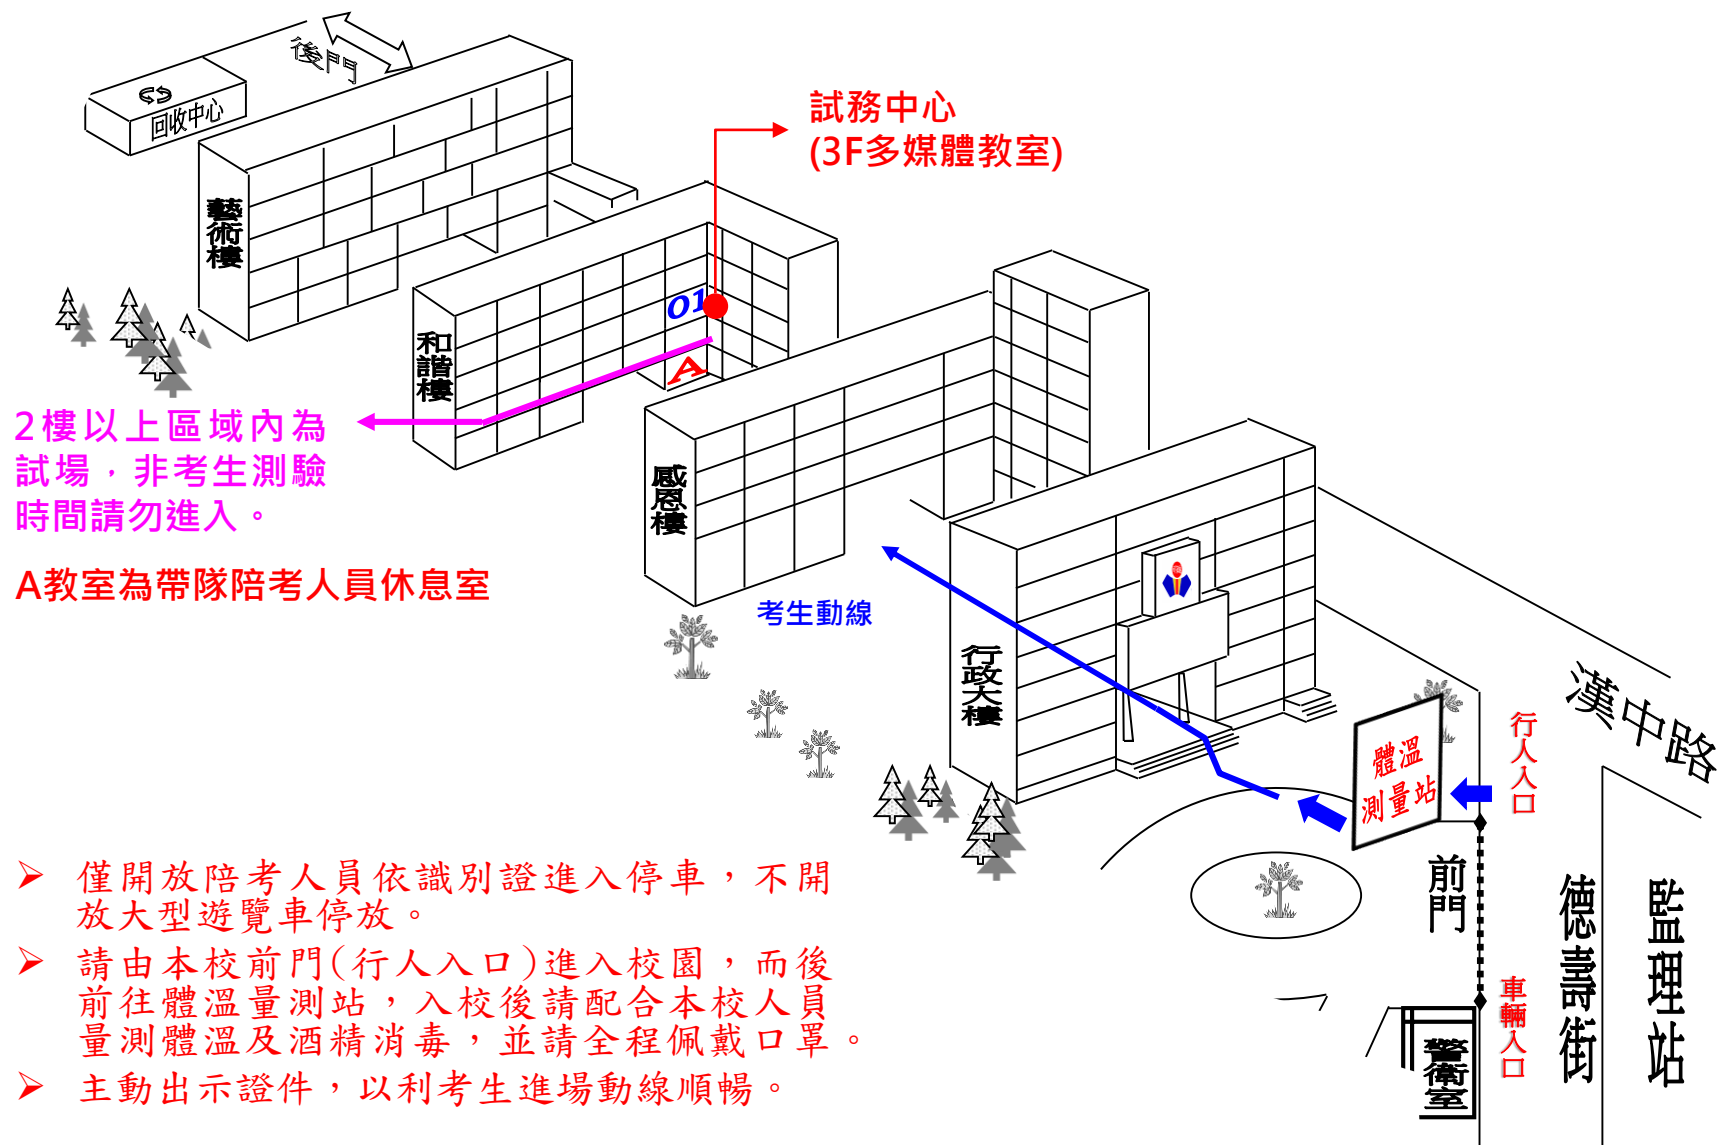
後門

回收中心

藝術樓

試務中心
(3F多媒體教室)

01

和諧樓

A

2樓以上區域內為試場，非考生測驗時間請勿進入。

A教室為帶隊陪考人員休息室

感恩樓

考生動線

行政大樓

漢中路

行人入口

體溫測量站

前門

車輛入口

德壽街

監理站

警衛室

➢ 僅開放陪考人員依識別證進入停車，不開放大型遊覽車停放。

➢ 請由本校前門(行人入口)進入校園，而後前往體溫量測站，入校後請配合本校人員量測體溫及酒精消毒，並請全程佩戴口罩。

➢ 主動出示證件，以利考生進場動線順暢。